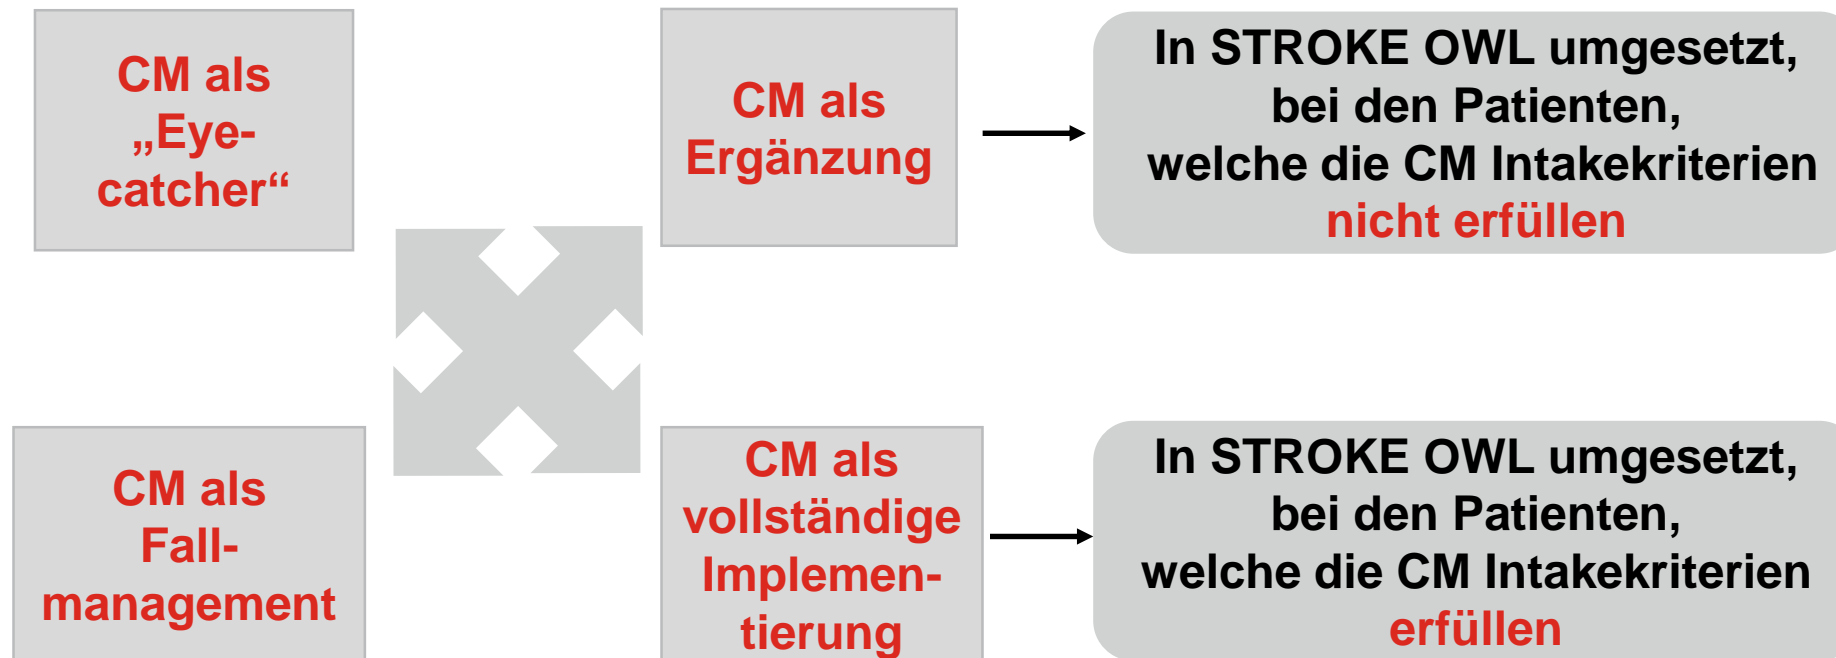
CM als „Eyecatcher“

CM als Ergänzung

In STROKE OWL umgesetzt, bei den Patienten, welche die CM Intakekriterien nicht erfüllen

CM als Fallmanagement

CM als vollständige Implementierung

In STROKE OWL umgesetzt, bei den Patienten, welche die CM Intakekriterien erfüllen